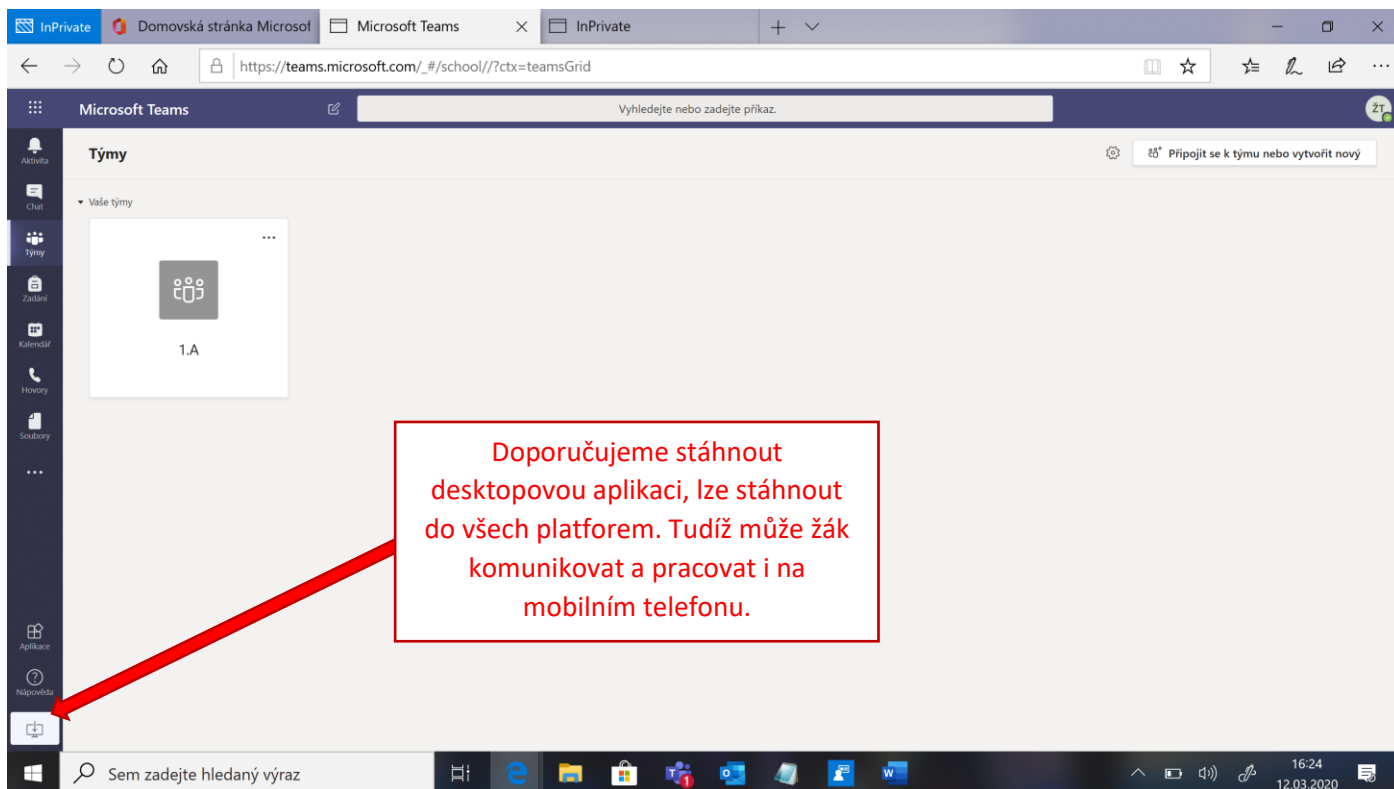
InPrivate
Domovská stránka Microsof
Microsoft Teams
InPrivate

https://teams.microsoft.com/_#/school//?ctx=teamsGrid

Microsoft Teams
Vyhledejte nebo zadejte příkaz.
ŽT

Aktivita
Chat
Týmy
Zadání
Kalendář
Hovory
Soubory
...
Aplikace
Nápověda

Týmy
Připojit se k týmu nebo vytvořit nový

Vaše týmy
...
1.A

Doporučujeme stáhnout desktopovou aplikaci, lze stáhnout do všech platforem. Tudíž může žák komunikovat a pracovat i na mobilním telefonu.

Sem zadejte hledaný výraz
16:24
12.03.2020